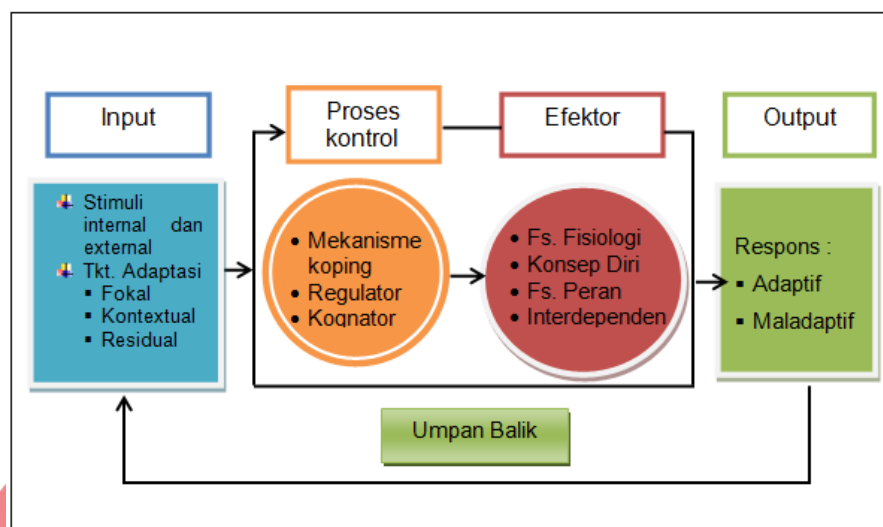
Input

Proses kontrol

Efektor

Output

Stimuli internal dan external
Tkt. Adaptasi
▪ Fokal
▪ Kontextual
▪ Residual

• Mekanisme koping
• Regulator
• Kognator

• Fs. Fisiologi
• Konsep Diri
• Fs. Peran
• Interdependen

Respons :
▪ Adaptif
▪ Maladaptif

Umpan Balik